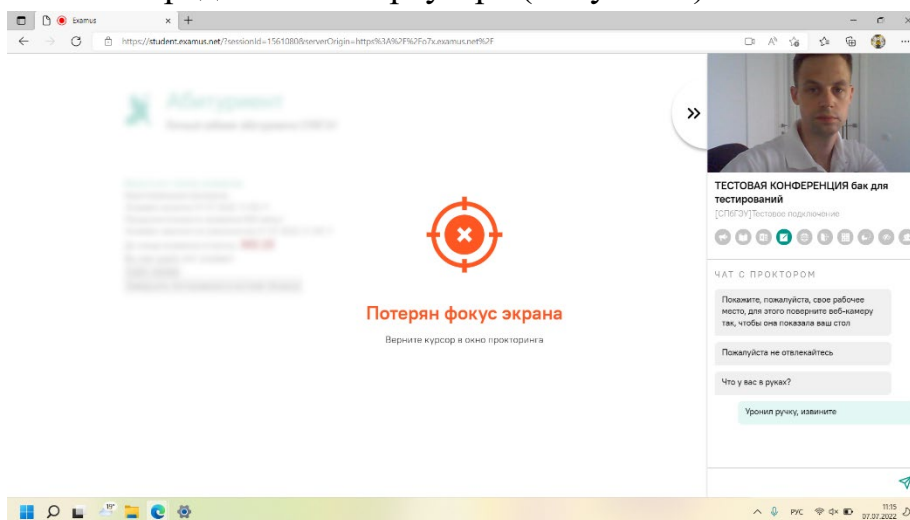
Examus

https://student.examus.net/?sessionId=15610808serverOrigin=https%3A%2F%2Fo7x.examus.net%2F

Абитуриент

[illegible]

Потерян фокус экрана

Верните курсор в окно прокторинга

ТЕСТОВАЯ КОНФЕРЕНЦИЯ бак для тестирований

[СПбГЭУ]Тестовое подключение

ЧАТ С ПРОКТОРОМ

Покажите, пожалуйста, свое рабочее место, для этого поверните веб-камеру так, чтобы она показала ваш стол

Пожалуйста не отвлекайтесь

Что у вас в руках?

Уронил ручку, извините

РУС 11:15 07.07.2022